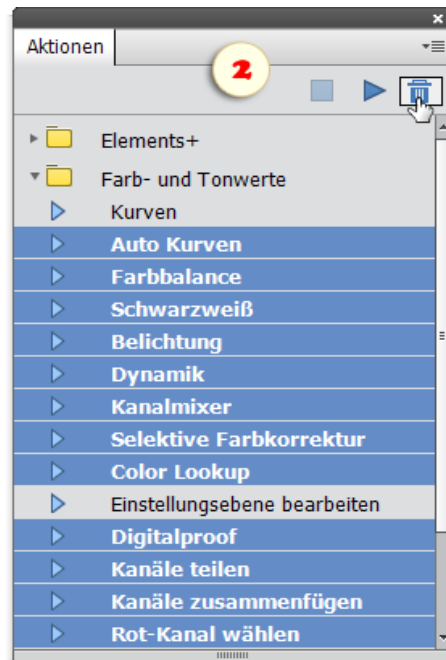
Aktionen

2

Elements+
Farb- und Tonwerte
Kurven
Auto Kurven
Farbbalance
Schwarzweiß
Belichtung
Dynamik
Kanalmixer
Selektive Farbkorrektur
Color Lookup
Einstellungsebene bearbeiten
Digitalproof
Kanäle teilen
Kanäle zusammenfügen
Rot-Kanal wählen